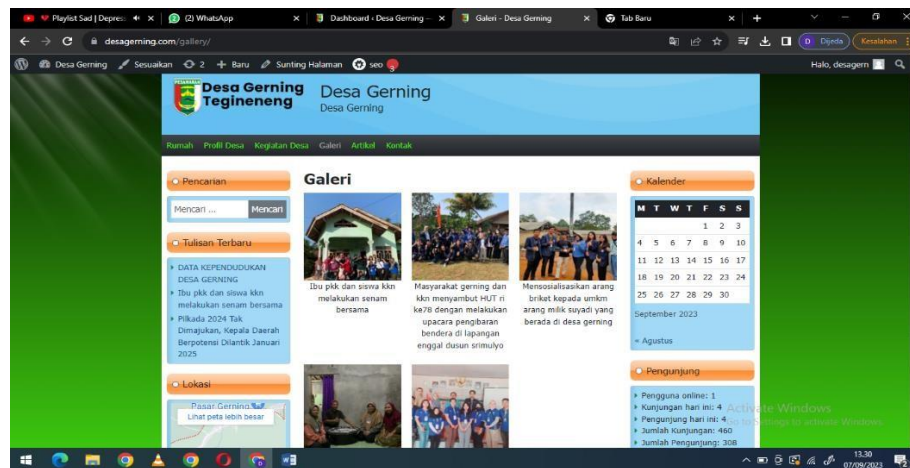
♥ Playlist Sad | Depres ×
(2) WhatsApp ×
Dashboard ‹ Desa Gerning — ×
Galeri - Desa Gerning ×
Tab Baru ×

desagerning.com/gallery/

D Dijeda
Kesalahan

Desa Gerning
Sesuaikan
2
+ Baru
Sunting Halaman
seo
Halo, desagern

Desa Gerning Tegineneng
Desa Gerning
Desa Gerning

Rumah Profil Desa Kegiatan Desa Galeri Artikel Kontak

Pencarian

Mencari ... Mencari

Tulisan Terbaru

DATA KEPENDUDUKAN DESA GERNING
Ibu pkk dan siswa kkn melakukan senam bersama
Pilkada 2024 Tak Dimajukan, Kepala Daerah Berpotensi Dilantik Januari 2025

Lokasi

Pasar Gerning
Lihat peta lebih besar

Galeri

Ibu pkk dan siswa kkn melakukan senam bersama

Masyarakat gerning dan kkn menyambut HUT ri ke78 dengan melakukan upacara pengibaran bendera di lapangan enggal dusun srimulyo

Mensosialisasikan arang briket kepada umkm arang milik suyadi yang berada di desa gerning

Kalender

| M | T | W | T | F | S | S |
|---|---|---|---|---|---|---|
| | | | | 1 | 2 | 3 |
| 4 | 5 | 6 | 7 | 8 | 9 | 10 |
| 11 | 12 | 13 | 14 | 15 | 16 | 17 |
| 18 | 19 | 20 | 21 | 22 | 23 | 24 |
| 25 | 26 | 27 | 28 | 29 | 30 | |

September 2023

« Agustus

Pengunjung

Pengguna online: 1
Kunjungan hari ini: 4
Pengunjung hari ini: 4
Jumlah Kunjungan: 460
Jumlah Pengunjung: 308

Activate Windows
Go to Settings to activate Windows.

13.30
07/09/2023